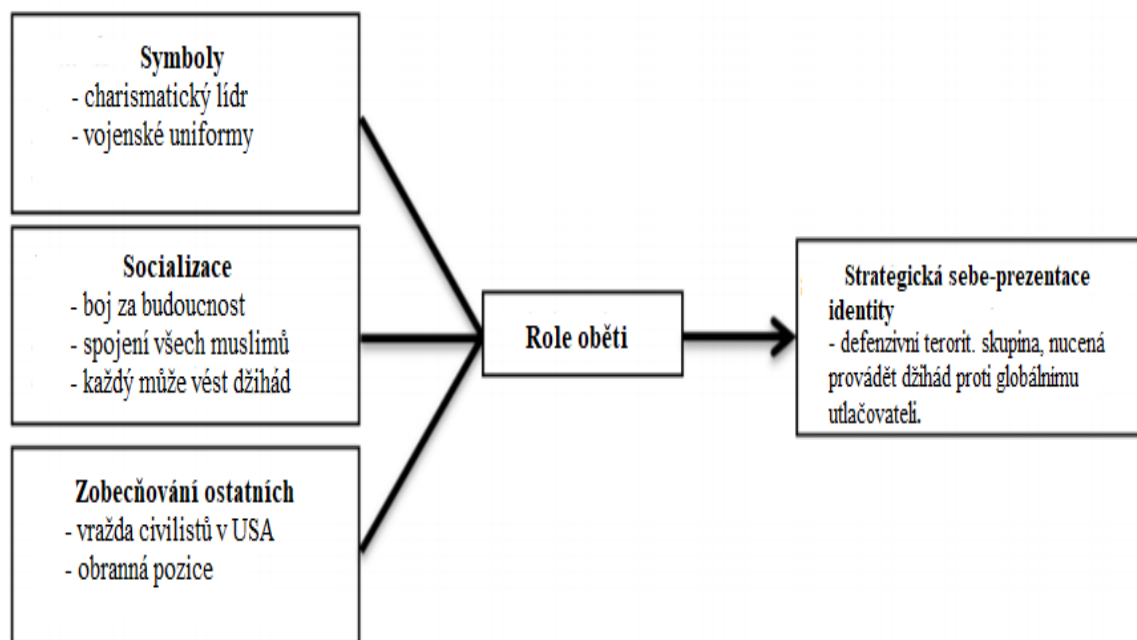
Symboly
- charismatický lídr
- vojenské uniformy

Socializace
- boj za budoucnost
- spojení všech muslimů
- každý může vést džihád

Zobecňování ostatních
- vražda civilistů v USA
- obranná pozice

Role oběti

Strategická sebe-prezentace identity
- defenzivní terorit. skupina, nucená provádět džihád proti globálnímu utlačovateli.